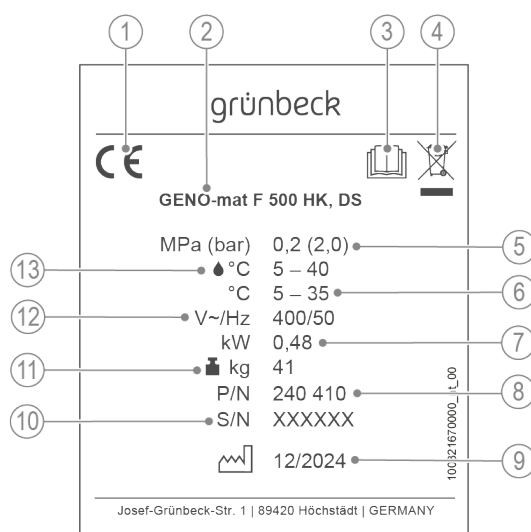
1 2 3 4

grünbeck

CE

GENO-mat F 500 HK, DS

MPa (bar) 0,2 (2,0) 5

13 °C 5 – 40

°C 5 – 35 6

12 V~/Hz 400/50

kW 0,48 7

11 kg 41

P/N 240 410 8

10 S/N XXXXXX

12/2024 9

100321670000_t_00

Josef-Grünbeck-Str. 1 | 89420 Höchstädt | GERMANY